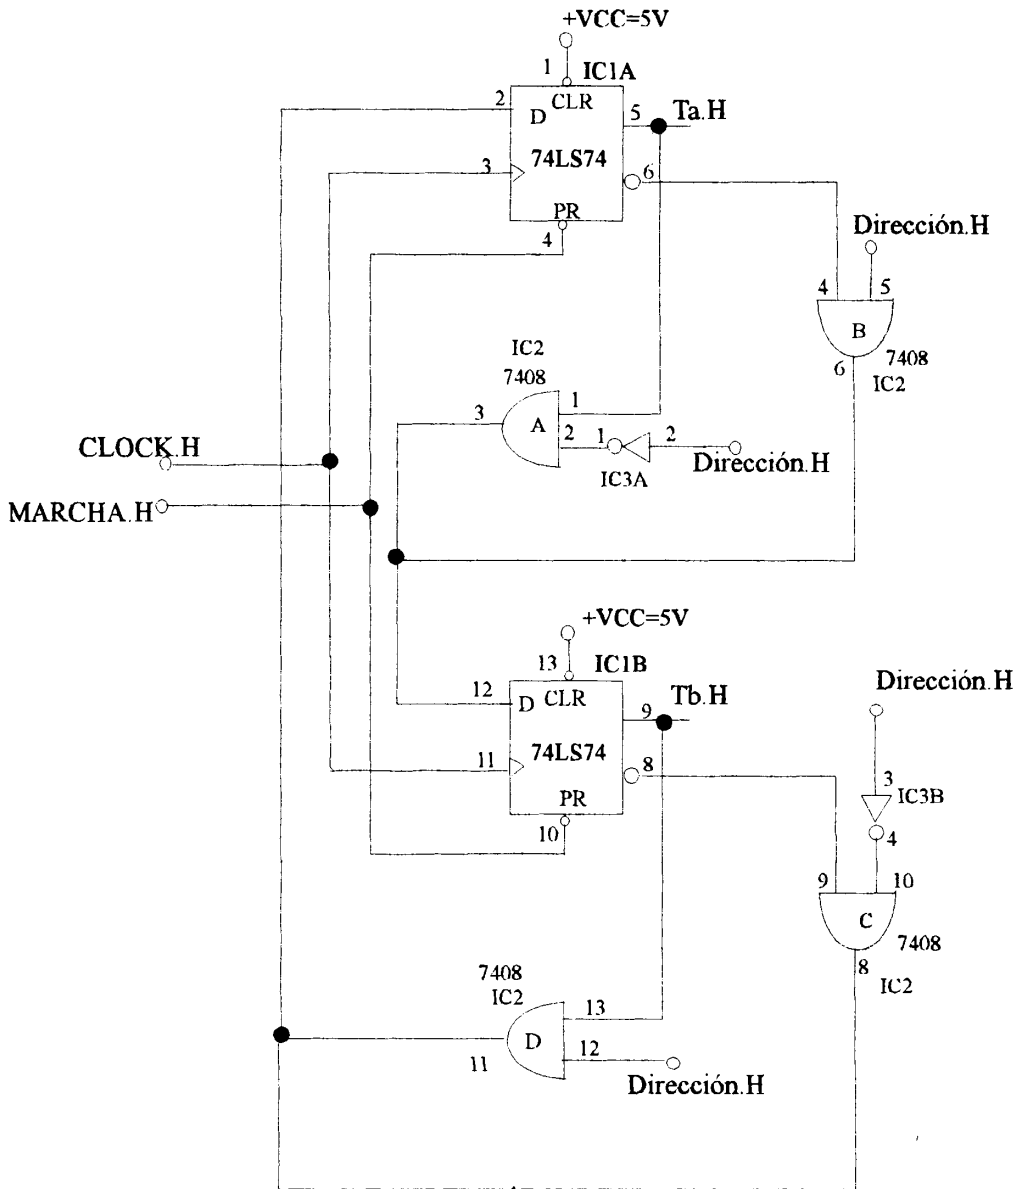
+VCC=5V
1 IC1A
2 D CLR 5 Ta.H
3 74LS74
6
PR
4
Dirección.H
4 5
B
7408
6 IC2
IC2
7408
1
3 A
2 1 2
Dirección.H
IC3A
CLOCK.H
MARCHA.H
+VCC=5V
13 IC1B
Dirección.H
12 D CLR 9 Tb.H
11 74LS74
8
PR
3 IC3B
10
4
9 10
C
7408
8
IC2
7408
IC2
13
D
12
11
Dirección.H